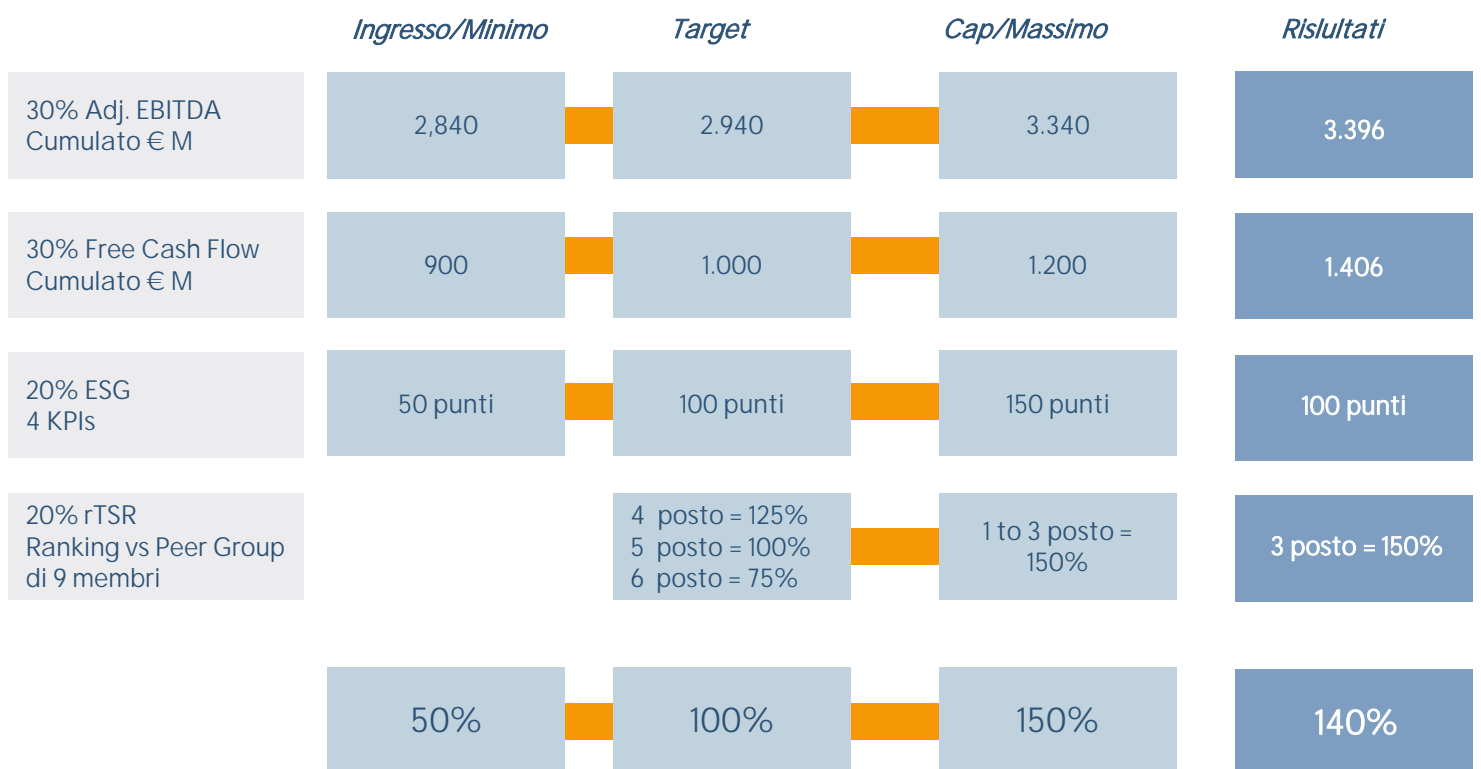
|  | Ingresso/Minimo | Target | Cap/Massimo | Rislultati |
|---|---|---|---|---|
| 30% Adj. EBITDA Cumulato € M | 2,840 | 2.940 | 3.340 | 3.396 |
| 30% Free Cash Flow Cumulato € M | 900 | 1.000 | 1.200 | 1.406 |
| 20% ESG 4 KPIs | 50 punti | 100 punti | 150 punti | 100 punti |
| 20% rTSR Ranking vs Peer Group di 9 membri |  | 4 posto = 125% 5 posto = 100% 6 posto = 75% | 1 to 3 posto = 150% | 3 posto = 150% |
|  | 50% | 100% | 150% | 140% |